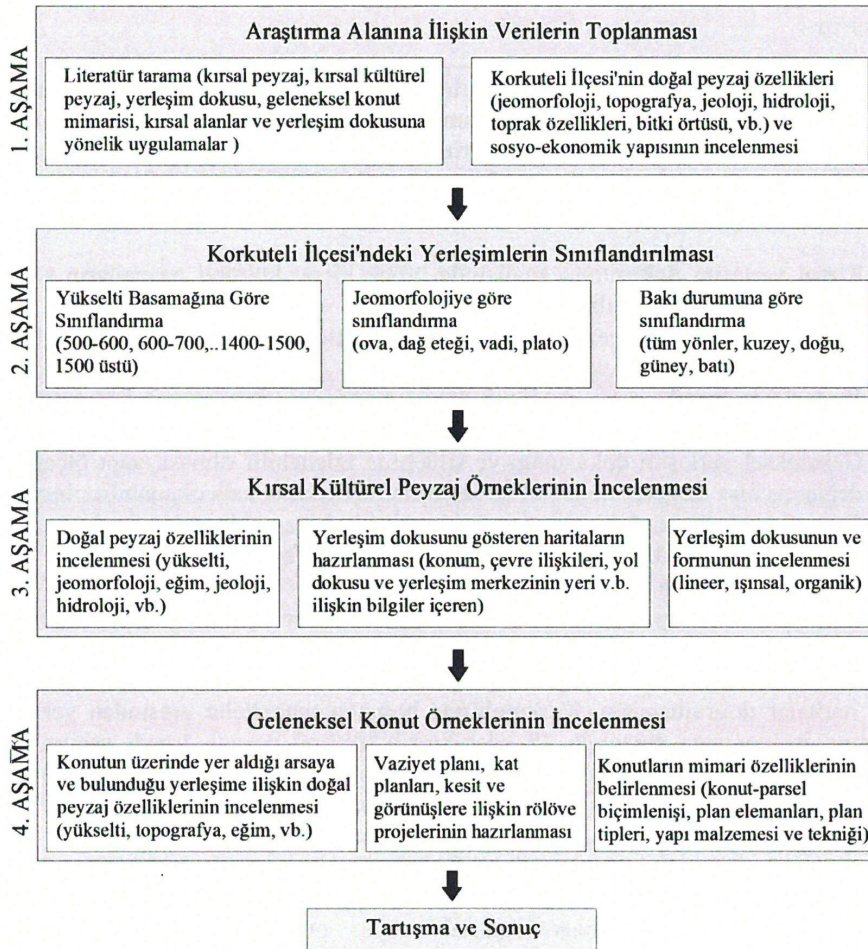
1. AŞAMA

Araştırma Alanına İlişkin Verilerin Toplanması

Literatür tarama (kırsal peyzaj, kırsal kültürel peyzaj, yerleşim dokusu, geleneksel konut mimarisi, kırsal alanlar ve yerleşim dokusuna yönelik uygulamalar )

Korkuteli İlçesi'nin doğal peyzaj özellikleri (jeomorfoloji, topografya, jeoloji, hidroloji, toprak özellikleri, bitki örtüsü, vb.) ve sosyo-ekonomik yapısının incelenmesi

2. AŞAMA

Korkuteli İlçesi'ndeki Yerleşimlerin Sınıflandırılması

Yükselti Basamağına Göre Sınıflandırma (500-600, 600-700,..1400-1500, 1500 üstü)

Jeomorfolojiye göre sınıflandırma (ova, dağ eteği, vadi, plato)

Bakı durumuna göre sınıflandırma (tüm yönler, kuzey, doğu, güney, batı)

3. AŞAMA

Kırsal Kültürel Peyzaj Örneklerinin İncelenmesi

Doğal peyzaj özelliklerinin incelenmesi (yükselti, jeomorfoloji, eğim, jeoloji, hidroloji, vb.)

Yerleşim dokusunu gösteren haritaların hazırlanması (konum, çevre ilişkileri, yol dokusu ve yerleşim merkezinin yeri v.b. ilişkin bilgiler içeren)

Yerleşim dokusunun ve formunun incelenmesi (lineer, ışınsal, organik)

4. AŞAMA

Geleneksel Konut Örneklerinin İncelenmesi

Konutun üzerinde yer aldığı arsaya ve bulunduğu yerleşime ilişkin doğal peyzaj özelliklerinin incelenmesi (yükselti, topografya, eğim, vb.)

Vaziyet planı, kat planları, kesit ve görünüşlere ilişkin rölöve projelerinin hazırlanması

Konutların mimari özelliklerinin belirlenmesi (konut-parsel biçimlenişi, plan elemanları, plan tipleri, yapı malzemesi ve tekniği)

Tartışma ve Sonuç